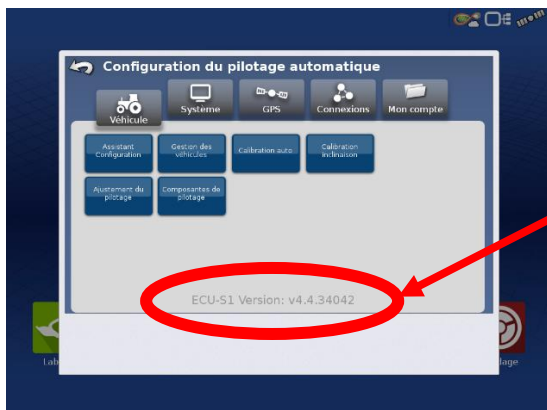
Configuration du pilotage automatique

Véhicule

Système

GPS

Connexions

Mon compte

Assistant Configuration

Gestion des véhicules

Calibration auto

Calibration inclinaison

Ajustement du pilotage

Composantes de pilotage

ECU-S1 Version: v4.4.34042

Lab

lage